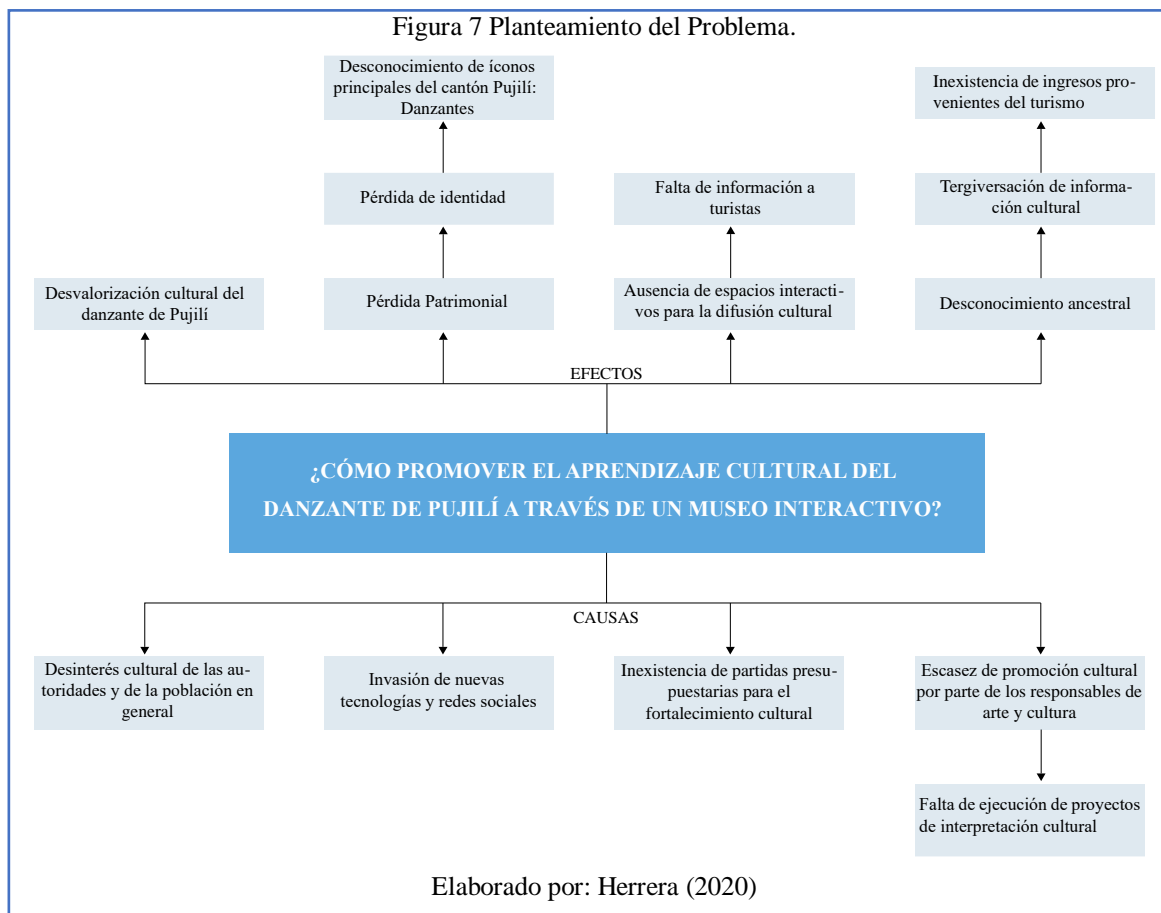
Figura 7 Planteamiento del Problema.

Desconocimiento de íconos principales del cantón Pujilí: Danzantes

Inexistencia de ingresos provenientes del turismo

Pérdida de identidad

Falta de información a turistas

Tergiversación de información cultural

Desvalorización cultural del danzante de Pujilí

Pérdida Patrimonial

Ausencia de espacios interactivos para la difusión cultural

Desconocimiento ancestral

EFECTOS

¿CÓMO PROMOVER EL APRENDIZAJE CULTURAL DEL DANZANTE DE PUJILÍ A TRAVÉS DE UN MUSEO INTERACTIVO?

CAUSAS

Desinterés cultural de las autoridades y de la población en general

Invasión de nuevas tecnologías y redes sociales

Inexistencia de partidas presupuestarias para el fortalecimiento cultural

Escasez de promoción cultural por parte de los responsables de arte y cultura

Falta de ejecución de proyectos de interpretación cultural

Elaborado por: Herrera (2020)